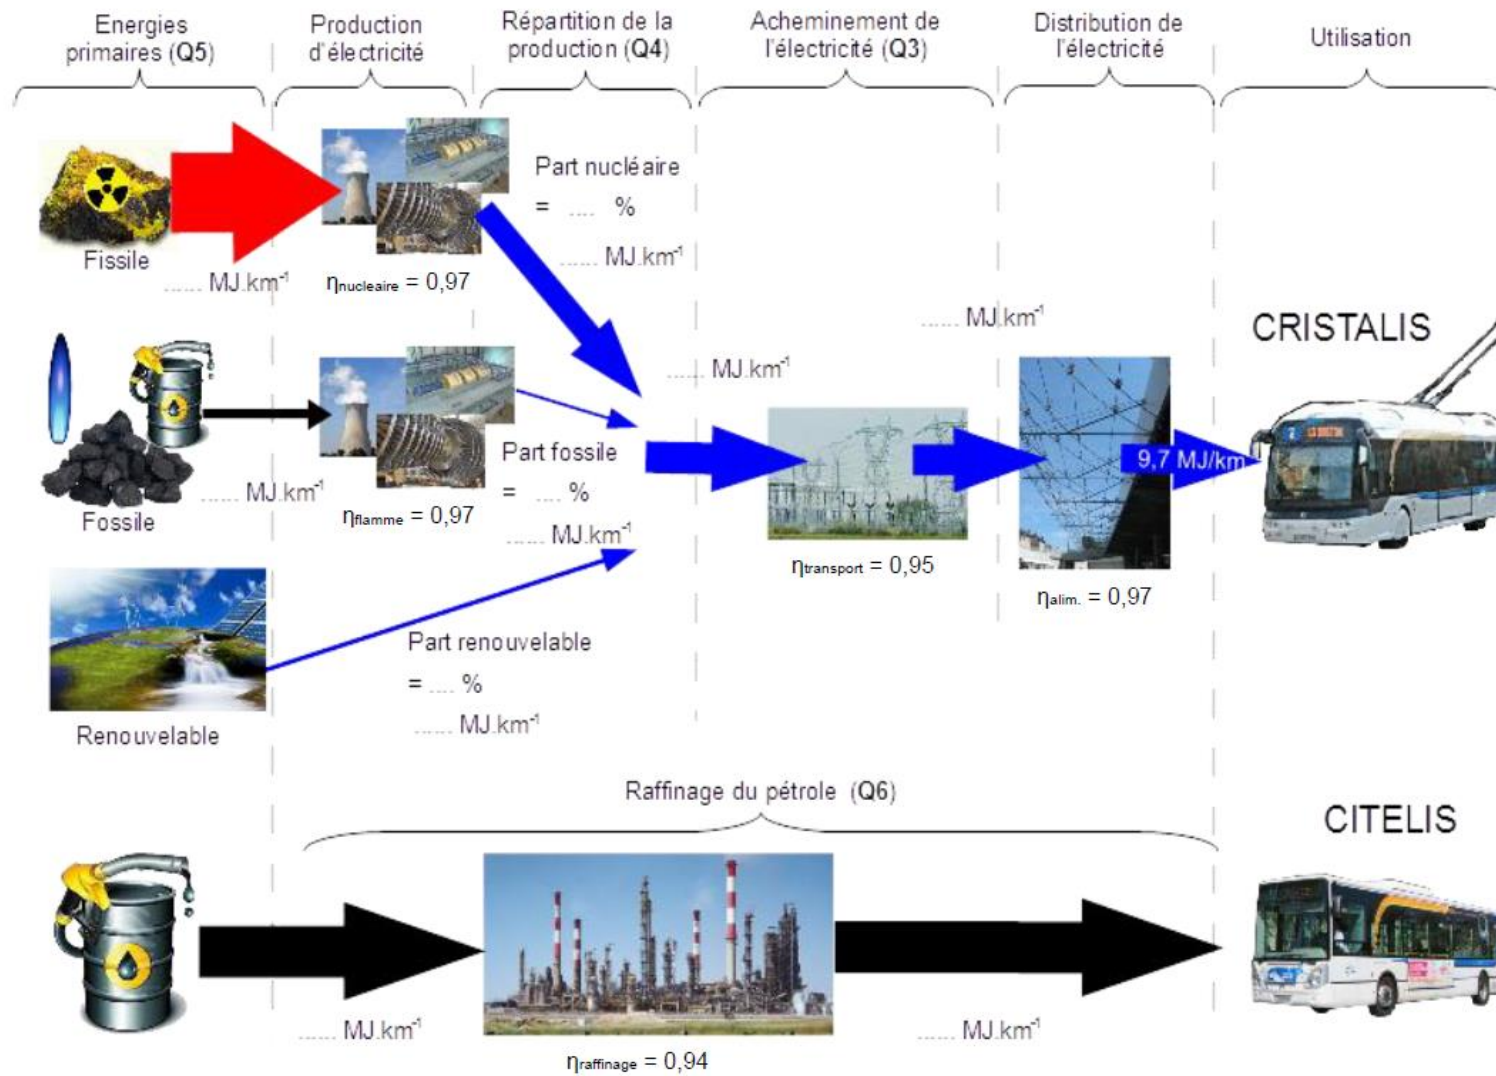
Energies primaires (Q5)

Production d'électricité

Répartition de la production (Q4)

Acheminement de l'électricité (Q3)

Distribution de l'électricité

Utilisation

Fissile

...... MJ.km$^{-1}$

$\eta_{nucleaire}$ = 0,97

Part nucléaire = .... %

...... MJ.km$^{-1}$

...... MJ.km$^{-1}$

...... MJ.km$^{-1}$

CRISTALIS

Fossile

...... MJ.km$^{-1}$

$\eta_{flamme}$ = 0,97

Part fossile = .... %

...... MJ.km$^{-1}$

9,7 MJ/km

$\eta_{transport}$ = 0,95

$\eta_{alim.}$ = 0,97

Renouvelable

Part renouvelable = .... %

...... MJ.km$^{-1}$

Raffinage du pétrole (Q6)

CITELIS

...... MJ.km$^{-1}$

$\eta_{raffinage}$ = 0,94

...... MJ.km$^{-1}$